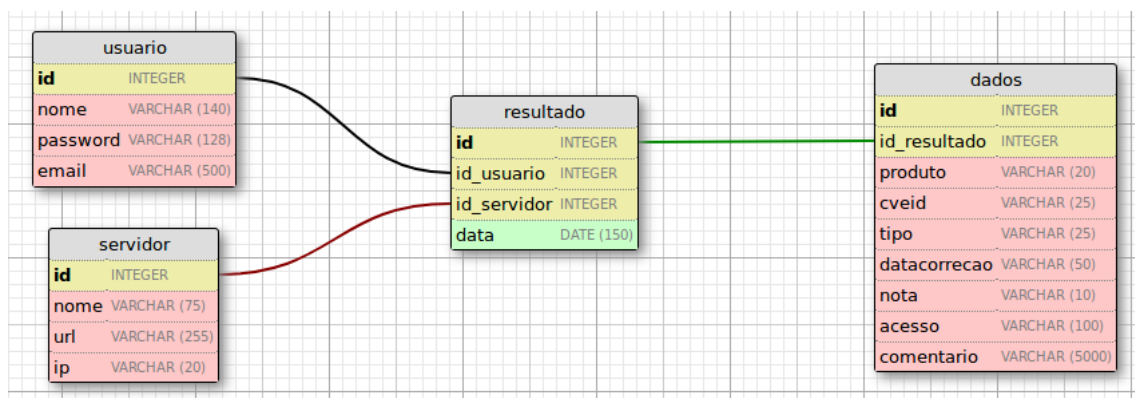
| usuario | |
|---|---|
| id | INTEGER |
| nome | VARCHAR (140) |
| password | VARCHAR (128) |
| email | VARCHAR (500) |

| servidor | |
|---|---|
| id | INTEGER |
| nome | VARCHAR (75) |
| url | VARCHAR (255) |
| ip | VARCHAR (20) |

| resultado | |
|---|---|
| id | INTEGER |
| id_usuario | INTEGER |
| id_servidor | INTEGER |
| data | DATE (150) |

| dados | |
|---|---|
| id | INTEGER |
| id_resultado | INTEGER |
| produto | VARCHAR (20) |
| cveid | VARCHAR (25) |
| tipo | VARCHAR (25) |
| datacorrecao | VARCHAR (50) |
| nota | VARCHAR (10) |
| acesso | VARCHAR (100) |
| comentario | VARCHAR (5000) |